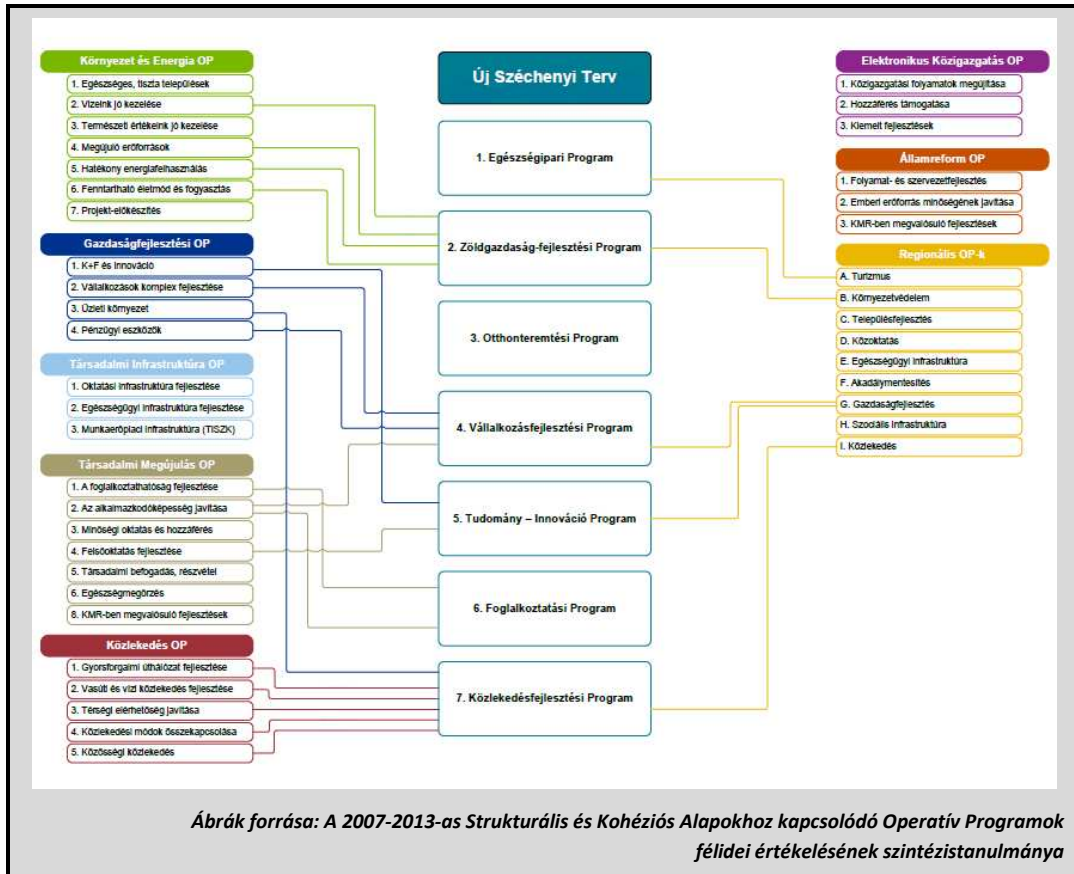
Környezet és Energia OP
1. Egészséges, tiszta települések
2. Vizeink jó kezelése
3. Természeti értékeink jó kezelése
4. Megújuló erőforrások
5. Hatékony energiafelhasználás
6. Fenntartható életmód és fogyasztás
7. Projekt-előkészítés

Gazdaságfejlesztési OP
1. K+F és innováció
2. Vállalkozások komplex fejlesztése
3. Üzleti környezet
4. Pénzügyi eszközök

Társadalmi Infrastruktúra OP
1. Oktatási infrastruktúra fejlesztése
2. Egészségügyi infrastruktúra fejlesztése
3. Munkaerőpiaci infrastruktúra (TISZK)

Társadalmi Megújulás OP
1. A foglalkoztathatóság fejlesztése
2. Az alkalmazkodóképesség javítása
3. Minőségi oktatás és hozzáférés
4. Felsőoktatás fejlesztése
5. Társadalmi befogadás, részvétel
6. Egészségmegőrzés
8. KMR-ben megvalósuló fejlesztések

Közlekedés OP
1. Gyorsforgalmi úthálózat fejlesztése
2. Vasúti és vízi közlekedés fejlesztése
3. Térségi elérhetőség javítása
4. Közlekedési módok összekapcsolása
5. Közösségi közlekedés

Új Széchenyi Terv

1. Egészségipari Program
2. Zöldgazdaság-fejlesztési Program
3. Otthonteremtési Program
4. Vállalkozásfejlesztési Program
5. Tudomány – Innováció Program
6. Foglalkoztatási Program
7. Közlekedésfejlesztési Program

Elektronikus Közigazgatás OP
1. Közigazgatási folyamatok megújítása
2. Hozzáférés támogatása
3. Kiemelt fejlesztések

Államreform OP
1. Folyamat- és szervezetfejlesztés
2. Emberi erőforrás minőségének javítása
3. KMR-ben megvalósuló fejlesztések

Regionális OP-k
A. Turizmus
B. Környezetvédelem
C. Településfejlesztés
D. Közoktatás
E. Egészségügyi infrastruktúra
F. Akadálymentesítés
G. Gazdaságfejlesztés
H. Szociális infrastruktúra
I. Közlekedés

Ábrák forrása: A 2007-2013-as Strukturális és Kohéziós Alapokhoz kapcsolódó Operatív Programok félidei értékelésének szintézistanulmánya